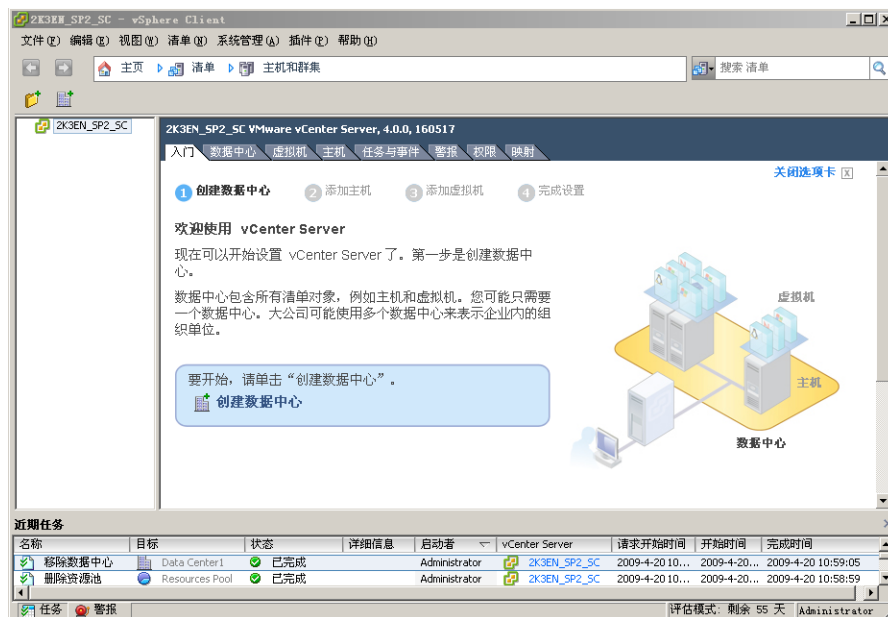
2K3EN_SP2_SC - vSphere Client

文件(F) 编辑(E) 视图(W) 清单(N) 系统管理(A) 插件(P) 帮助(H)

主页 清单 主机和群集

搜索 清单

2K3EN_SP2_SC

2K3EN_SP2_SC VMware vCenter Server, 4.0.0, 160517

入门 数据中心 虚拟机 主机 任务与事件 警报 权限 映射

关闭选项卡

1 创建数据中心 2 添加主机 3 添加虚拟机 4 完成设置

欢迎使用 vCenter Server

现在可以开始设置 vCenter Server 了。第一步是创建数据中心。

数据中心包含所有清单对象，例如主机和虚拟机。您可能只需要一个数据中心。大公司可能使用多个数据中心来表示企业内的组织单位。

虚拟机

主机

数据中心

要开始，请单击“创建数据中心”。

创建数据中心

近期任务

| 名称 | 目标 | 状态 | 详细信息 | 启动者 | vCenter Server | 请求开始时间 | 开始时间 | 完成时间 |
|---|---|---|---|---|---|---|---|---|
| 移除数据中心 | Data Center1 | 已完成 | | Administrator | 2K3EN_SP2_SC | 2009-4-20 10... | 2009-4-20... | 2009-4-20 10:59:05 |
| 删除资源池 | Resources Pool | 已完成 | | Administrator | 2K3EN_SP2_SC | 2009-4-20 10... | 2009-4-20... | 2009-4-20 10:58:59 |

任务 警报 评估模式: 剩余 55 天 Administrator